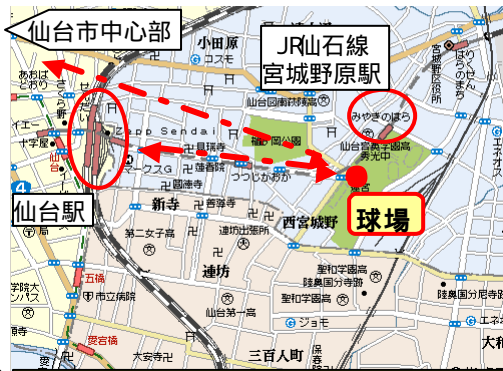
仙台市中心部
JR仙石線
宮城野原駅
仙台駅
球場
小田原
コスモ
宮城野区役所
みやぎのはら
仙台図書館
宮城野原公園
仙台育英学園高
Zepp Sendai
マークス
新寺
西宮城野
第二女子高
連坊
聖和学園高
市立病院
五橋
愛宕橋
大安寺
三百人町
陸奥国分寺跡
ジョモ
仙台第一高
あおば通
エネオス
十字屋
仙台